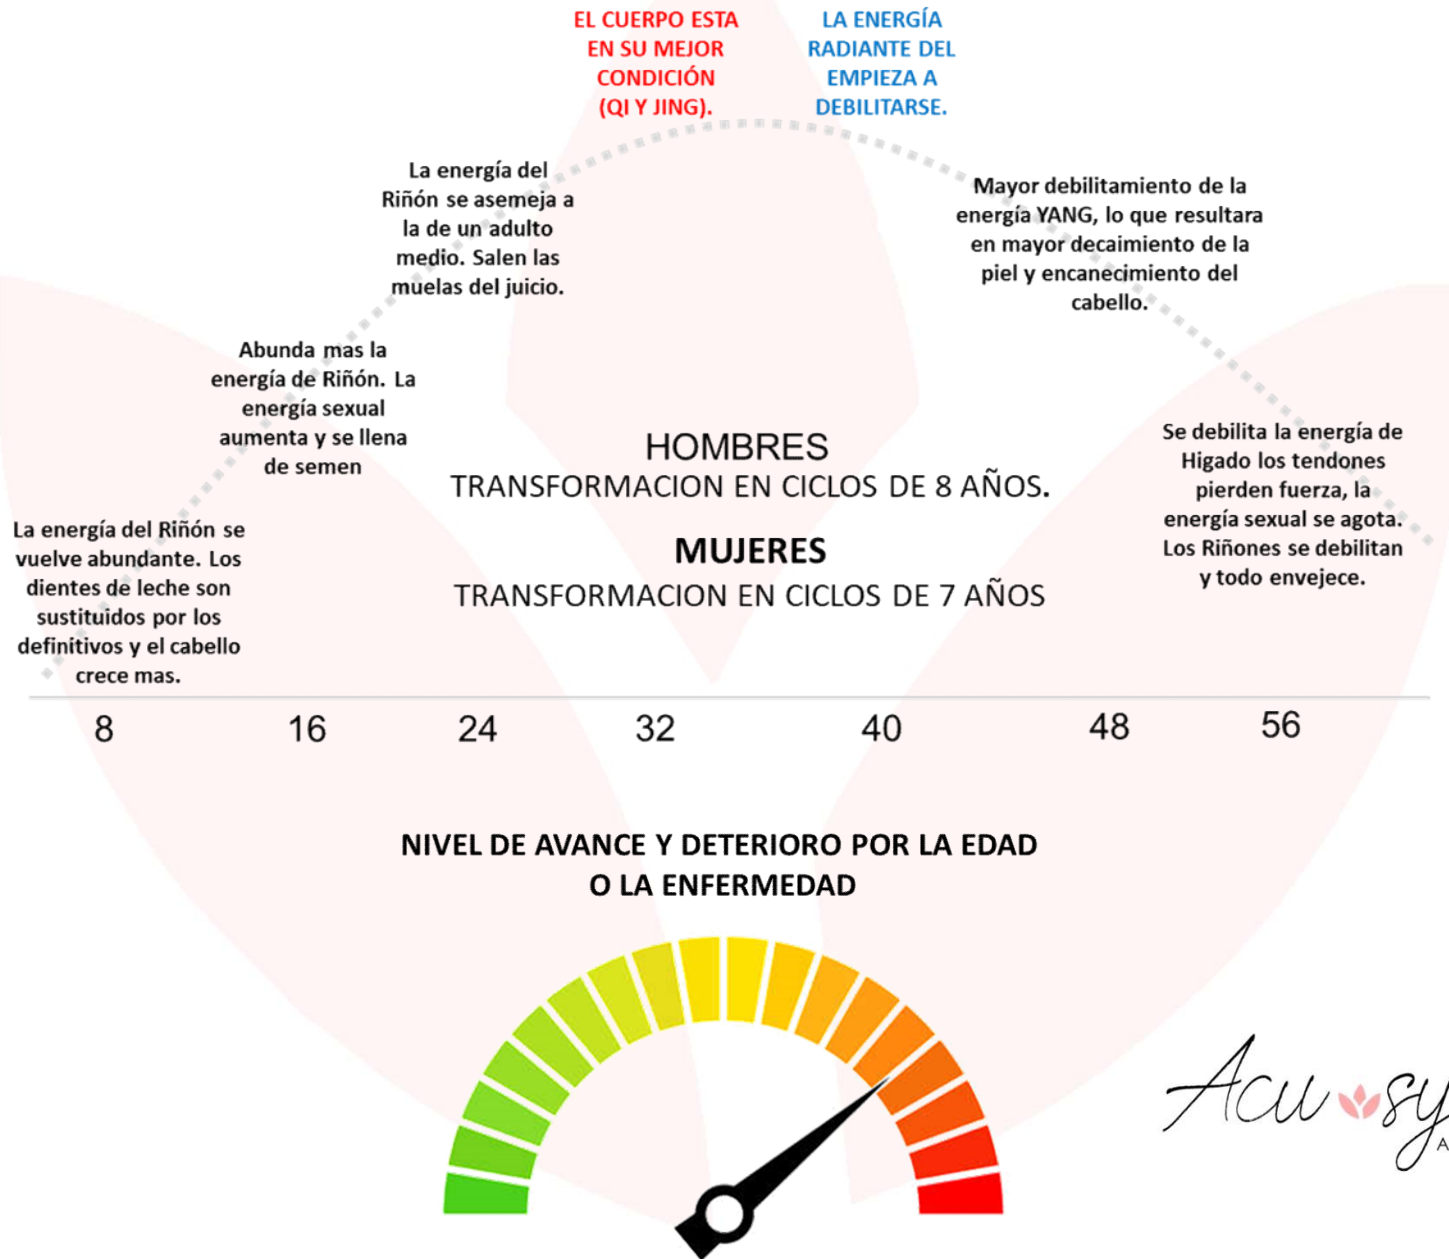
EL CUERPO ESTA EN SU MEJOR CONDICIÓN (QI Y JING).

LA ENERGÍA RADIANTE DEL EMPIEZA A DEBILITARSE.

La energía del Riñón se asemeja a la de un adulto medio. Salen las muelas del juicio.

Mayor debilitamiento de la energía YANG, lo que resultara en mayor decaimiento de la piel y encanecimiento del cabello.

Abunda mas la energía de Riñón. La energía sexual aumenta y se llena de semen

HOMBRES
TRANSFORMACION EN CICLOS DE 8 AÑOS.

MUJERES
TRANSFORMACION EN CICLOS DE 7 AÑOS

Se debilita la energía de Higado los tendones pierden fuerza, la energía sexual se agota. Los Riñones se debilitan y todo envejece.

La energía del Riñón se vuelve abundante. Los dientes de leche son sustituidos por los definitivos y el cabello crece mas.

8 16 24 32 40 48 56

NIVEL DE AVANCE Y DETERIORO POR LA EDAD
O LA ENFERMEDAD

Acu sy
A